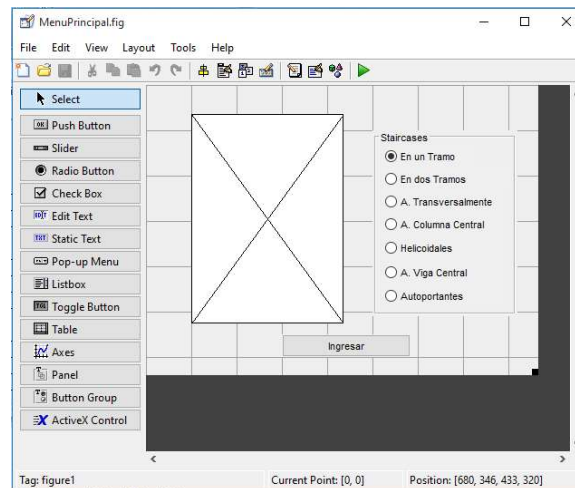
MenuPrincipal.fig

File Edit View Layout Tools Help

Select
Push Button
Slider
Radio Button
Check Box
Edit Text
Static Text
Pop-up Menu
Listbox
Toggle Button
Table
Axes
Panel
Button Group
ActiveX Control

Staircases
En un Tramo
En dos Tramos
A. Transversalmente
A. Columna Central
Helicoidales
A. Viga Central
Autoportantes

Ingresar

Tag: figure1 Current Point: [0, 0] Position: [680, 346, 433, 320]